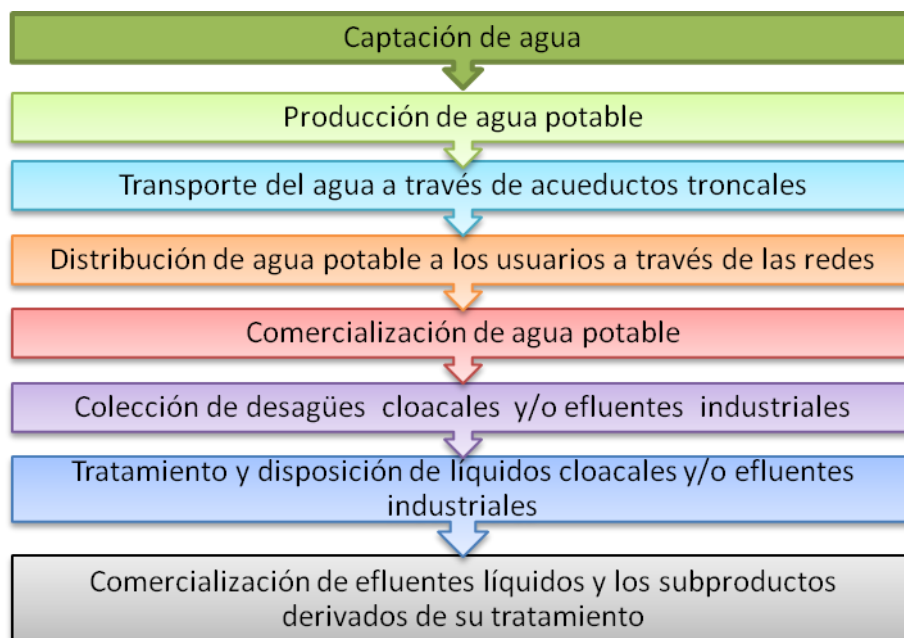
Captación de agua

Producción de agua potable

Transporte del agua a través de acueductos troncales

Distribución de agua potable a los usuarios a través de las redes

Comercialización de agua potable

Colección de desagües cloacales y/o efluentes industriales

Tratamiento y disposición de líquidos cloacales y/o efluentes industriales

Comercialización de efluentes líquidos y los subproductos derivados de su tratamiento